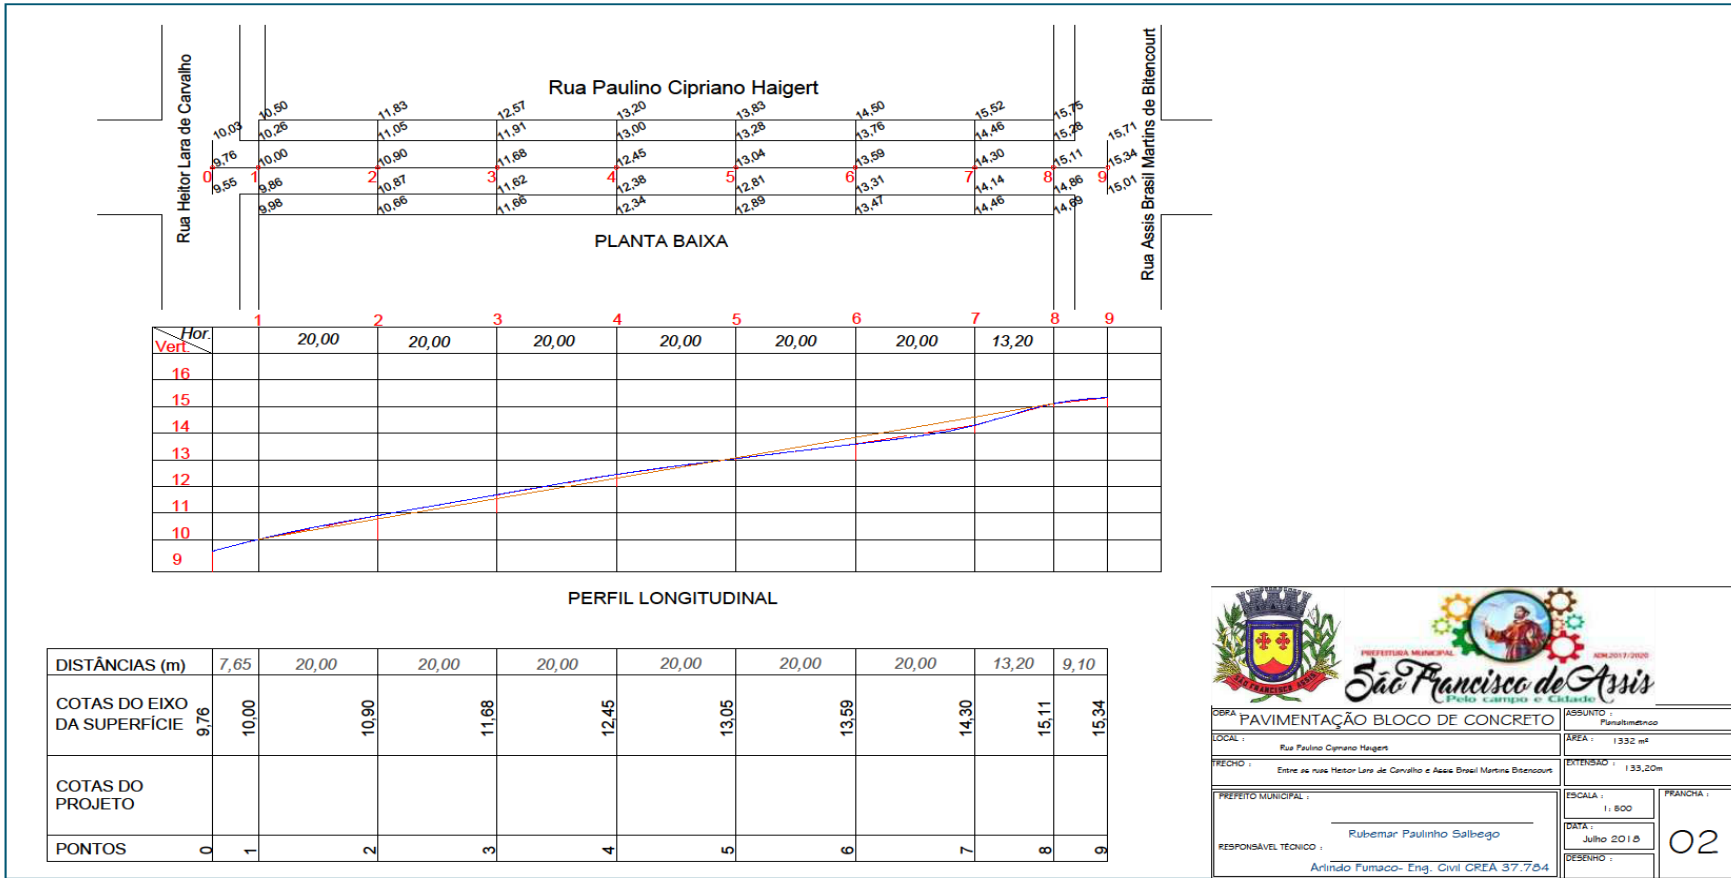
Rua Heitor Lara de Carvalho

Rua Paulino Cipriano Haigert

Rua Assis Brasil Martins de Bitencourt

10,03
9,76
0
9,55

10,50
10,26
10,00
1
9,86
9,98

11,83
11,05
10,90
2
10,87
10,66

12,57
11,91
11,68
3
11,62
11,66

13,20
13,00
12,45
4
12,38
12,34

13,83
13,28
13,04
5
12,81
12,89

14,50
13,76
13,59
6
13,31
13,47

15,52
14,46
14,30
7
14,14
14,46

15,75
15,28
15,11
8
14,86
14,69

15,71
15,34
9
15,01

PLANTA BAIXA

| Hor. Vert. | | 1 20,00 | 2 20,00 | 3 20,00 | 4 20,00 | 5 20,00 | 6 20,00 | 7 13,20 | 8 | 9 |
|---|---|---|---|---|---|---|---|---|---|---|
| 16 | | | | | | | | | | |
| 15 | | | | | | | | | | |
| 14 | | | | | | | | | | |
| 13 | | | | | | | | | | |
| 12 | | | | | | | | | | |
| 11 | | | | | | | | | | |
| 10 | | | | | | | | | | |
| 9 | | | | | | | | | | |

PERFIL LONGITUDINAL

| DISTÂNCIAS (m) | 7,65 | 20,00 | 20,00 | 20,00 | 20,00 | 20,00 | 20,00 | 13,20 | 9,10 |
|---|---|---|---|---|---|---|---|---|---|
| COTAS DO EIXO DA SUPERFÍCIE 9,76 | 10,00 | 10,90 | 11,68 | 12,45 | 13,05 | 13,59 | 14,30 | 15,11 | 15,34 |
| COTAS DO PROJETO | | | | | | | | | |
| PONTOS 0 | 1 | 2 | 3 | 4 | 5 | 6 | 7 | 8 | 9 |

PREFEITURA MUNICIPAL
ADM.2017/2020
São Francisco de Assis
Pelo campo e Cidade
SÃO FRANCISCO DE ASSIS

OBRA: PAVIMENTAÇÃO BLOCO DE CONCRETO
ASSUNTO: Planialtimetrico
LOCAL: Rua Paulino Cipriano Haigert
ÁREA: 1332 m²
TRECHO: Entre as ruas Heitor Lara de Carvalho e Assis Brasil Martins Bitencourt
EXTENSÃO: 133,20m
PREFEITO MUNICIPAL:
Rubemar Paulinho Salbego
ESCALA: 1:800
PRANCHA:
DATA: Julho 2018
02
RESPONSÁVEL TÉCNICO:
Arlindo Fumaco- Eng. Civil CREA 37.784
DESENHO: